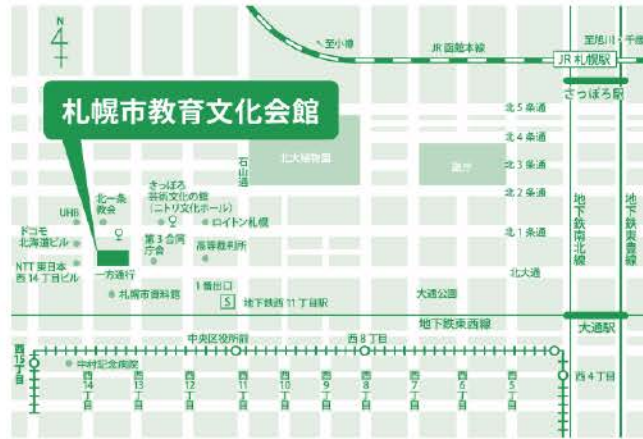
N

至小樽

JR 函館本線

至旭川・千歳

JR 札幌駅

さっぽろ駅

札幌市教育文化会館

北5条通

北4条通

北3条通

北2条通

北1条通

北大通

石山通

北大植物園

道庁

北一条教会

UHB

ドコモ北海道ビル

NTT東日本西14丁目ビル

きっぽろ芸術文化の館(ニトリ文化ホール)

ロイトン札幌

第3合同庁舎

高等裁判所

一方通行

札幌市資料館

1番出口

S 地下鉄西11丁目駅

大通公園

地下鉄東西線

地下鉄南北線

地下鉄東豊線

大通駅

中央区役所前

西8丁目

西15丁目

中村記念病院

西14丁目

西13丁目

西12丁目

西11丁目

西10丁目

西9丁目

西8丁目

西7丁目

西6丁目

西5丁目

西4丁目